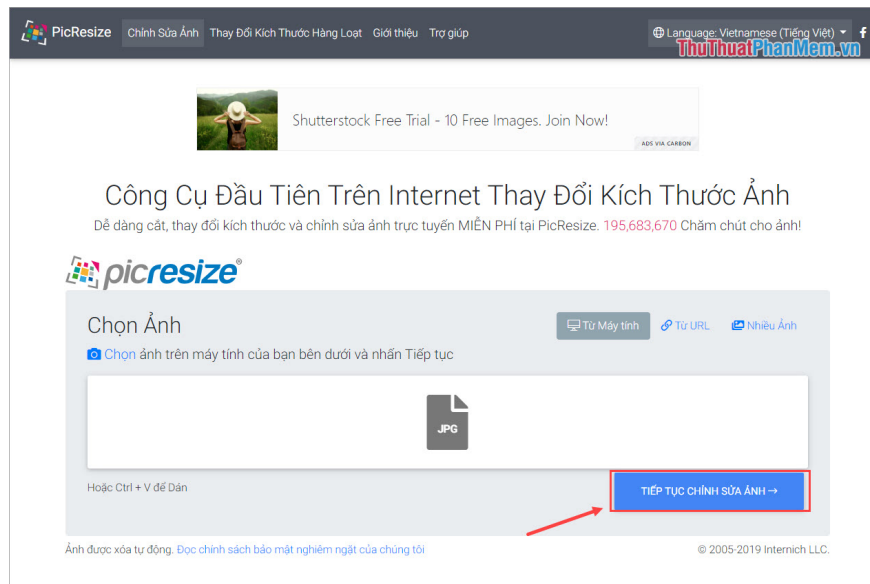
PicResize Chỉnh Sửa Ảnh Thay Đổi Kích Thước Hàng Loạt Giới thiệu Trợ giúp

Language: Vietnamese (Tiếng Việt)

ThuThuatPhanMem.vn

Shutterstock Free Trial - 10 Free Images. Join Now!

ADS VIA CARBON

Công Cụ Đầu Tiên Trên Internet Thay Đổi Kích Thước Ảnh

Dễ dàng cắt, thay đổi kích thước và chỉnh sửa ảnh trực tuyến MIỄN PHÍ tại PicResize. 195,683,670 Chăm chút cho ảnh!

picresize®

Chọn Ảnh

Từ Máy tính Từ URL Nhiều Ảnh

Chọn ảnh trên máy tính của bạn bên dưới và nhấn Tiếp tục

JPG

Hoặc Ctrl + V để Dán

TIẾP TỤC CHỈNH SỬA ẢNH →

Ảnh được xóa tự động. Đọc chính sách bảo mật nghiêm ngặt của chúng tôi

© 2005-2019 Internich LLC.